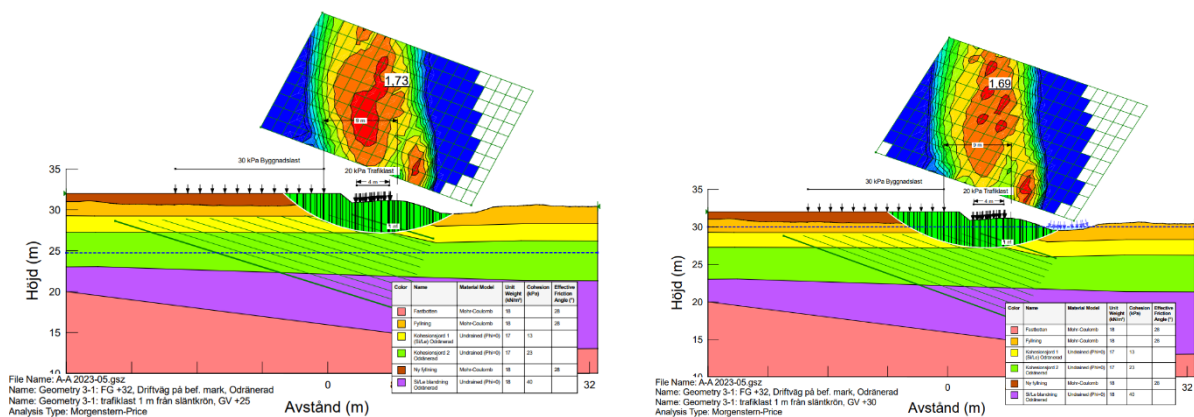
1.73

9 m

30 kPa Byggnadslast

20 kPa Trafiklast

4 m

35

30

25

20

15

10

Höjd (m)

| Color | Name | Material Model | Unit Weight (kN/m³) | Cohesion (kPa) | Effective Friction Angle (°) |
|---|---|---|---|---|---|
| | Fastbotten | Mohr-Coulomb | 18 | | 28 |
| | Fyllning | Mohr-Coulomb | 18 | | 28 |
| | Kohesionsjord 1 (Si/Le) Odränerad | Undrained (Phi=0) | 17 | 13 | |
| | Kohesionsjord 2 Odränerad | Undrained (Phi=0) | 17 | 23 | |
| | Ny fyllning | Mohr-Coulomb | 18 | | 28 |
| | Si/Le blandning Odränerad | Undrained (Phi=0) | 18 | 40 | |

0

32

Avstånd (m)

File Name: A-A 2023-05.gsz
Name: Geometry 3-1: FG +32, Driftväg på bef. mark, Odränerad
Name: Geometry 3-1: trafiklast 1 m från släntkrön, GV +25
Analysis Type: Morgenstern-Price

1.69

9 m

30 kPa Byggnadslast

20 kPa Trafiklast

4 m

35

30

25

20

15

10

Höjd (m)

| Color | Name | Material Model | Unit Weight (kN/m³) | Cohesion (kPa) | Effective Friction Angle (°) |
|---|---|---|---|---|---|
| | Fastbotten | Mohr-Coulomb | 18 | | 28 |
| | Fyllning | Mohr-Coulomb | 18 | | 25 |
| | Kohesionsjord 1 (Si/Le) Odränerad | Undrained (Phi=0) | 17 | 13 | |
| | Kohesionsjord 2 Odränerad | Undrained (Phi=0) | 17 | 23 | |
| | Ny fyllning | Mohr-Coulomb | 18 | | 28 |
| | Si/Le blandning Odränerad | Undrained (Phi=0) | 18 | 40 | |

0

32

Avstånd (m)

File Name: A-A 2023-05.gsz
Name: Geometry 3-1: FG +32, Driftväg på bef. mark, Odränerad
Name: Geometry 3-1: trafiklast 1 m från släntkrön, GV +30
Analysis Type: Morgenstern-Price